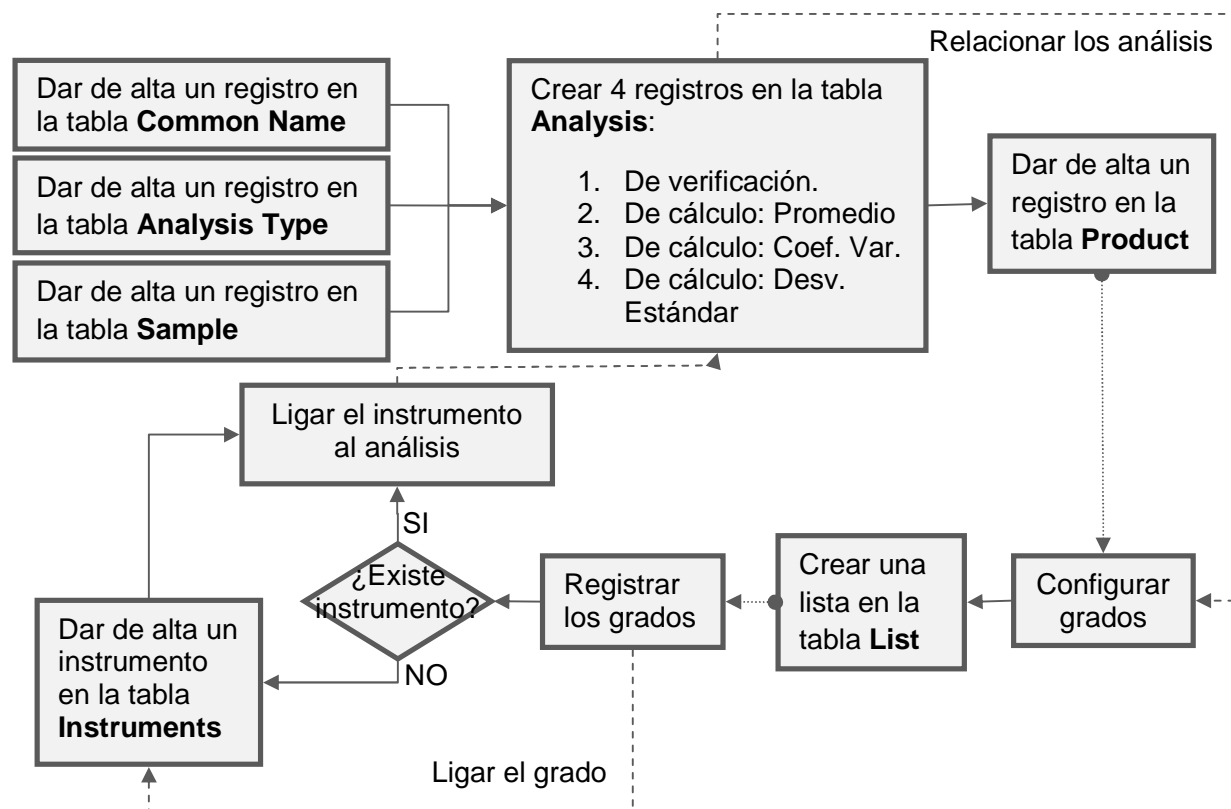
Relacionar los análisis

Dar de alta un registro en la tabla **Common Name**

Dar de alta un registro en la tabla **Analysis Type**

Dar de alta un registro en la tabla **Sample**

Crear 4 registros en la tabla **Analysis**:

1. De verificación.
2. De cálculo: Promedio
3. De cálculo: Coef. Var.
4. De cálculo: Desv. Estándar

Dar de alta un registro en la tabla **Product**

Ligar el instrumento al análisis

SI

¿Existe instrumento?

NO

Registrar los grados

Crear una lista en la tabla **List**

Configurar grados

Dar de alta un instrumento en la tabla **Instruments**

Ligar el grado